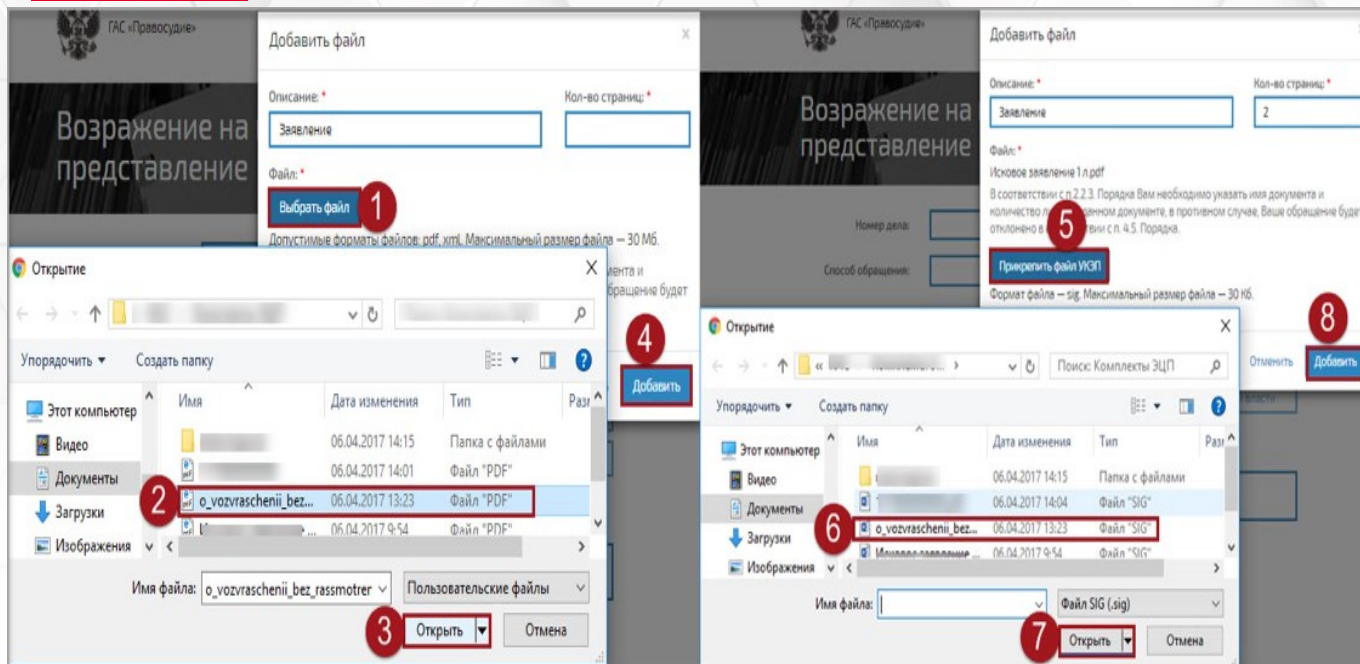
ГАС «Правосудие»

Возражение на представление

Добавить файл

Описание: *

Заявление

Кол-во страниц: *

Файл: *

Выбрать файл

1

Допустимые форматы файлов: pdf, xml. Максимальный размер файла — 30 Мб.

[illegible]мента и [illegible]бращение будет

Открытие

Упорядочить ▾ Создать папку

| Имя | Дата изменения | Тип | Раз |
|---|---|---|---|
| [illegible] | 06.04.2017 14:15 | Папка с файлами | |
| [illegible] | 06.04.2017 14:01 | Файл "PDF" | |
| o_vozvraschenii_bez... | 06.04.2017 13:23 | Файл "PDF" | |
| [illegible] | 06.04.2017 9:54 | Файл "PDF" | |

Этот компьютер
Видео
Документы
Загрузки
Изображения

2

Имя файла: o_vozvraschenii_bez_rassmotrer

Пользовательские файлы

3

Открыть

Отмена

4

Добавить

ГАС «Правосудие»

Возражение на представление

Добавить файл

Описание: *

Заявление

Кол-во страниц: *

2

Файл: *

Исковое заявление 1 л.pdf

В соответствии с п.2.2.3. Порядка Вам необходимо указать имя документа и количество л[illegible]енном документе, в противном случае, Ваше обращение будет отклонено в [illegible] с п. 4.5. Порядка.

5

Прикрепить файл УКЭП

Формат файла — sig. Максимальный размер файла — 30 Кб.

Номер дела:

Способ обращения:

Отменить

8

Добавить

Открытие

« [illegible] ›

Поиск: Комплекты ЭЦП

Упорядочить ▾ Создать папку

| Имя | Дата изменения | Тип | Раз |
|---|---|---|---|
| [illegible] | 06.04.2017 14:15 | Папка с файлами | |
| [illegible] | 06.04.2017 14:04 | Файл "SIG" | |
| o_vozvraschenii_bez... | 06.04.2017 13:23 | Файл "SIG" | |
| Исковое заявление... | 06.04.2017 9:54 | Файл "SIG" | |

Этот компьютер
Видео
Документы
Загрузки
Изображения

6

Имя файла:

Файл SIG (.sig)

7

Открыть

Отмена